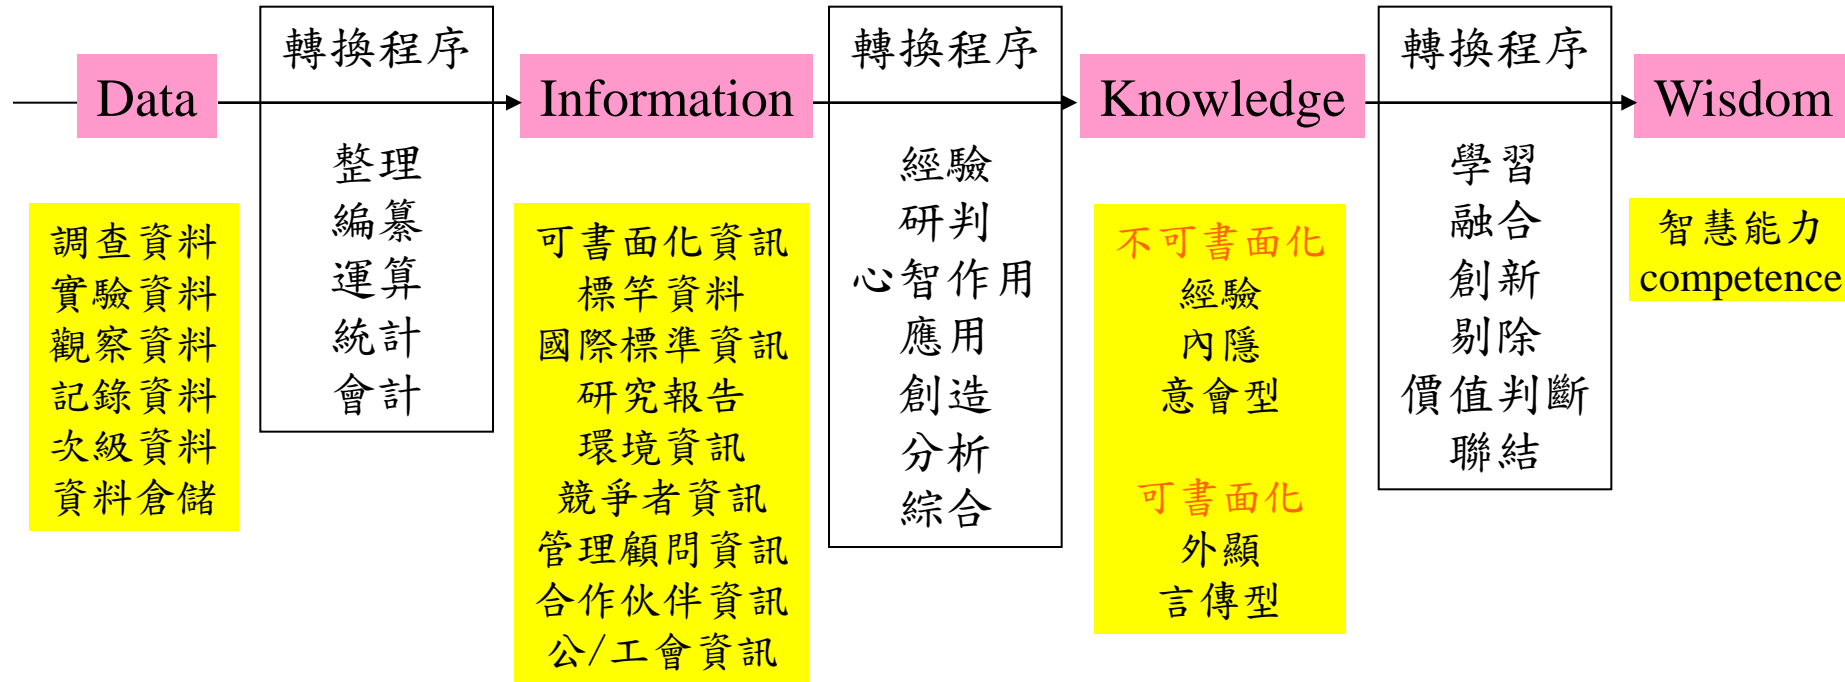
Data

轉換程序

整理
編纂
運算
統計
會計

Information

轉換程序

經驗
研判
心智作用
應用
創造
分析
綜合

Knowledge

轉換程序

學習
融合
創新
剔除
價值判斷
聯結

Wisdom

調查資料
實驗資料
觀察資料
記錄資料
次級資料
資料倉儲

可書面化資訊
標竿資料
國際標準資訊
研究報告
環境資訊
競爭者資訊
管理顧問資訊
合作伙伴資訊
公/工會資訊

不可書面化
經驗
內隱
意會型

可書面化
外顯
言傳型

智慧能力
competence